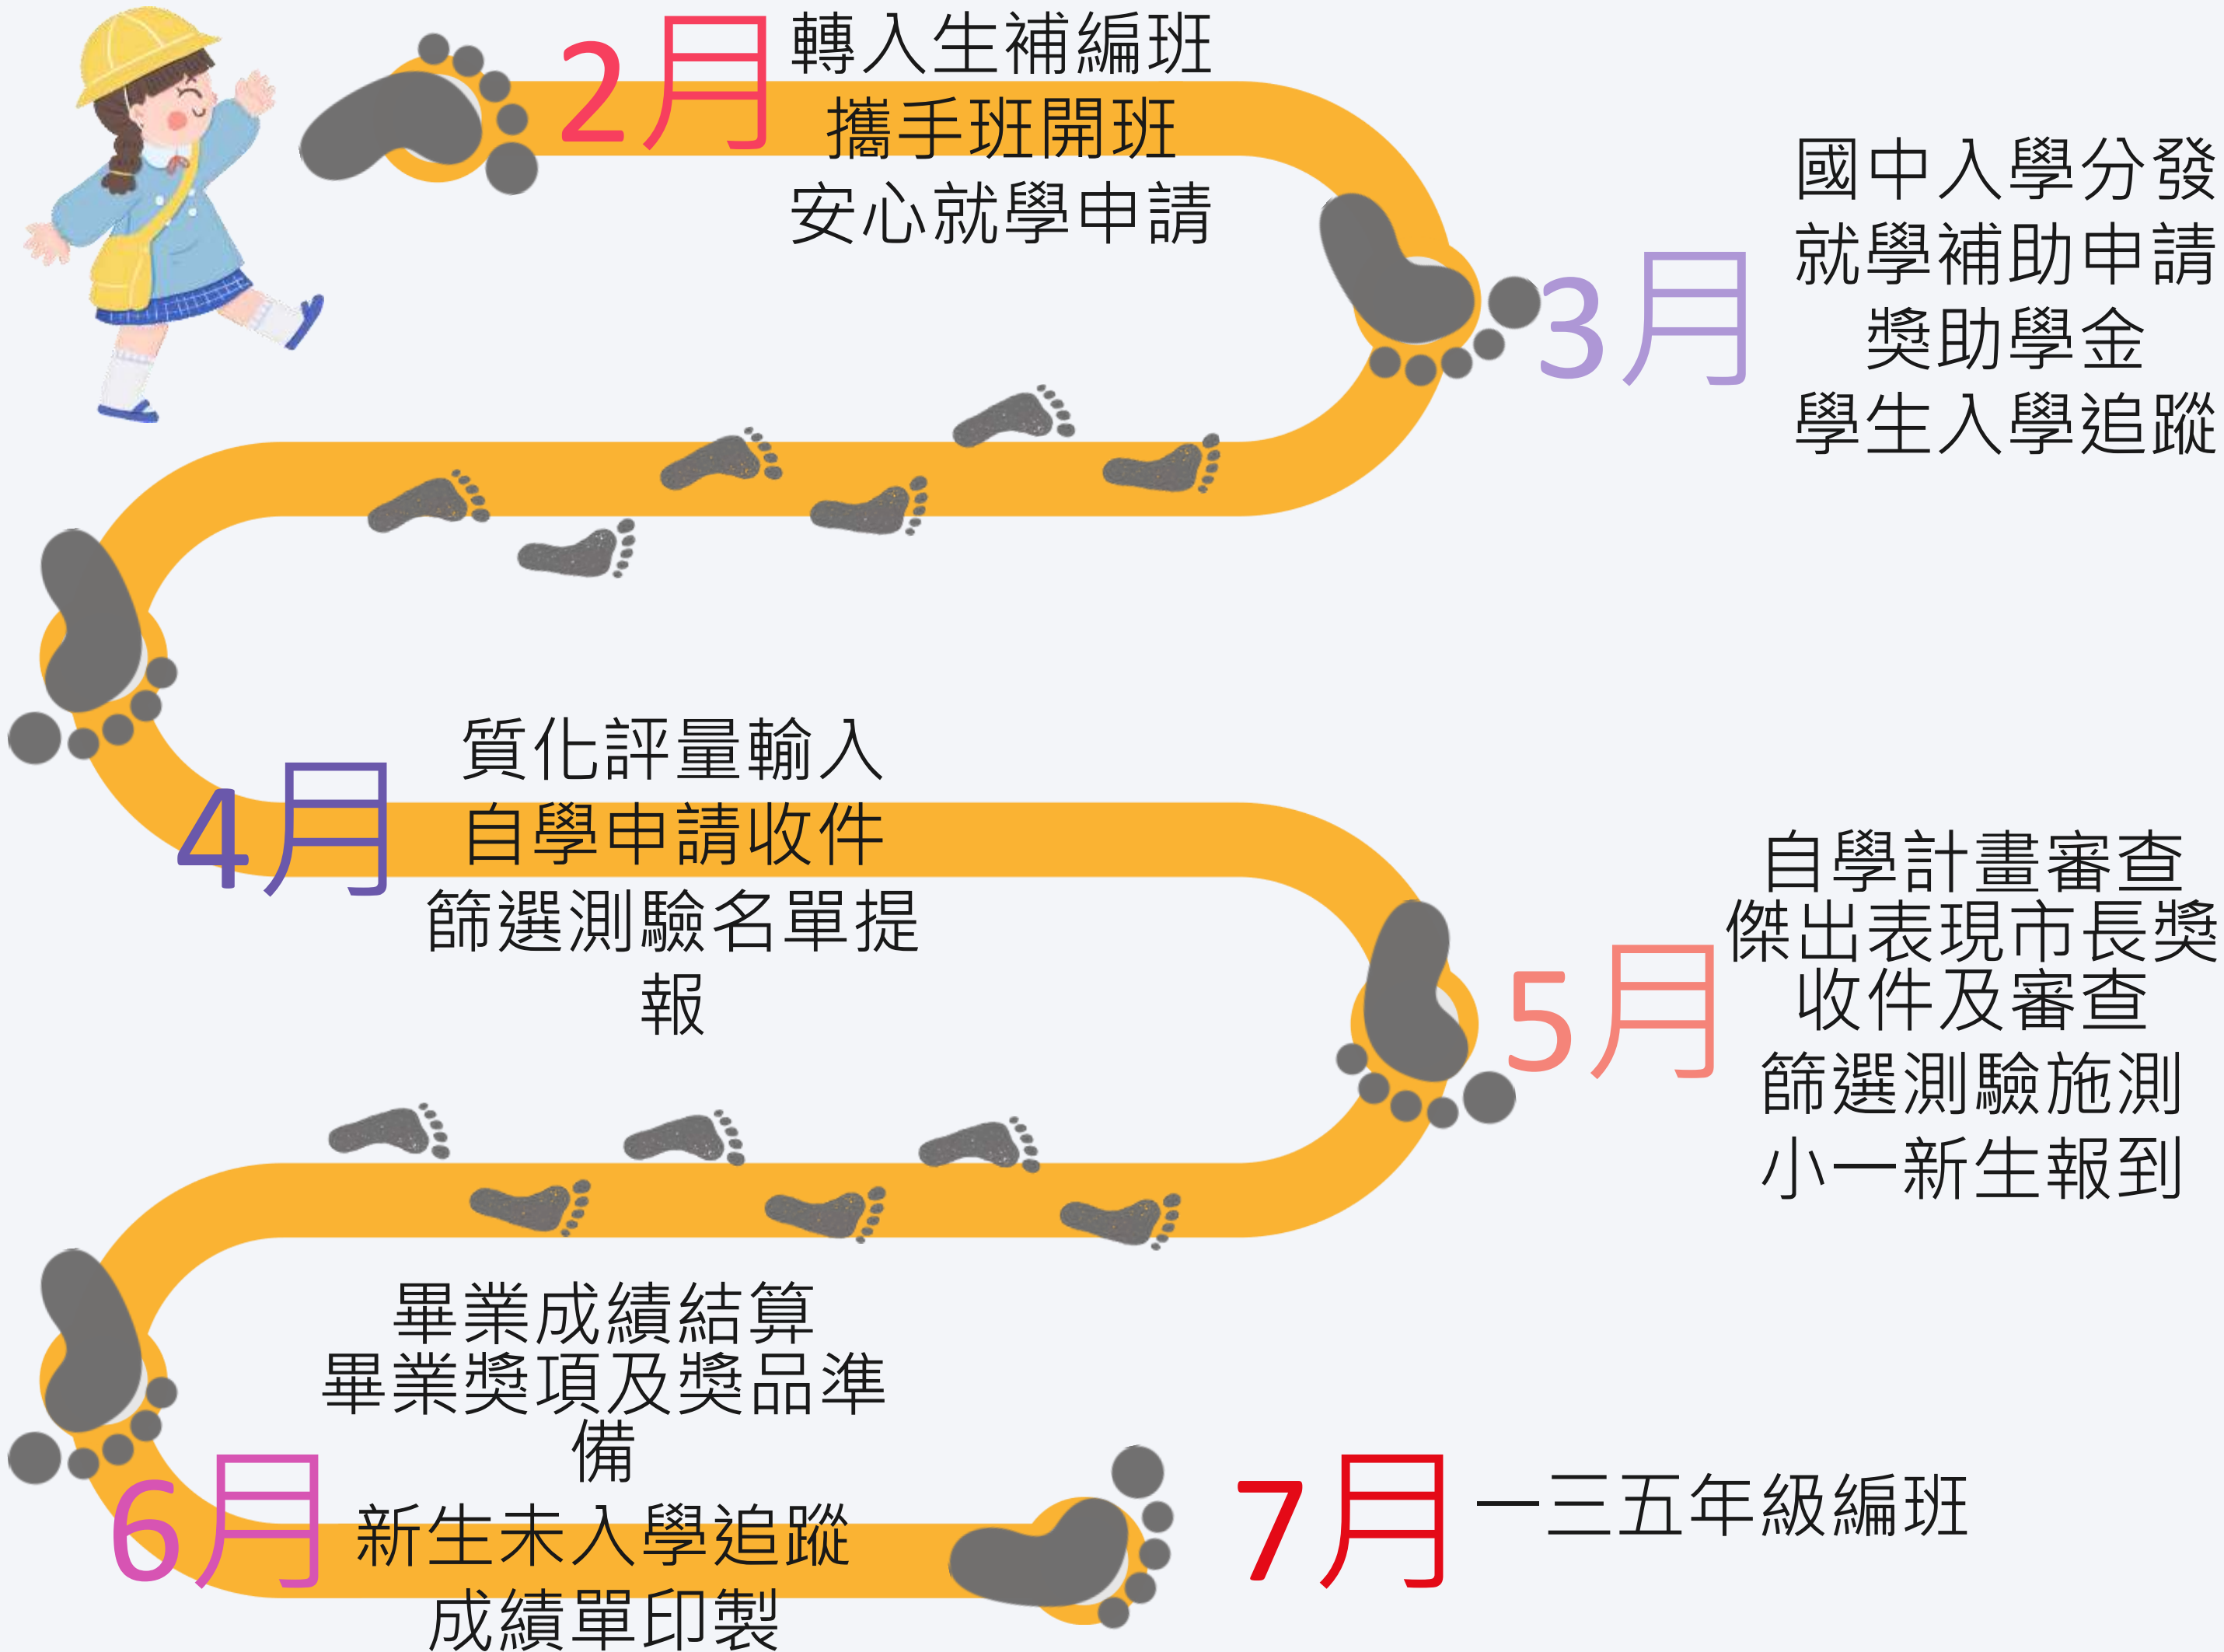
2月

轉入生補編班
攜手班開班
安心就學申請

3月

國中入學分發
就學補助申請
獎助學金
學生入學追蹤

4月

質化評量輸入
自學申請收件
篩選測驗名單提報

5月

自學計畫審查
傑出表現市長獎收件及審查
篩選測驗施測
小一新生報到

6月

畢業成績結算
畢業獎項及獎品準備
新生未入學追蹤
成績單印製

7月

一三五年級編班